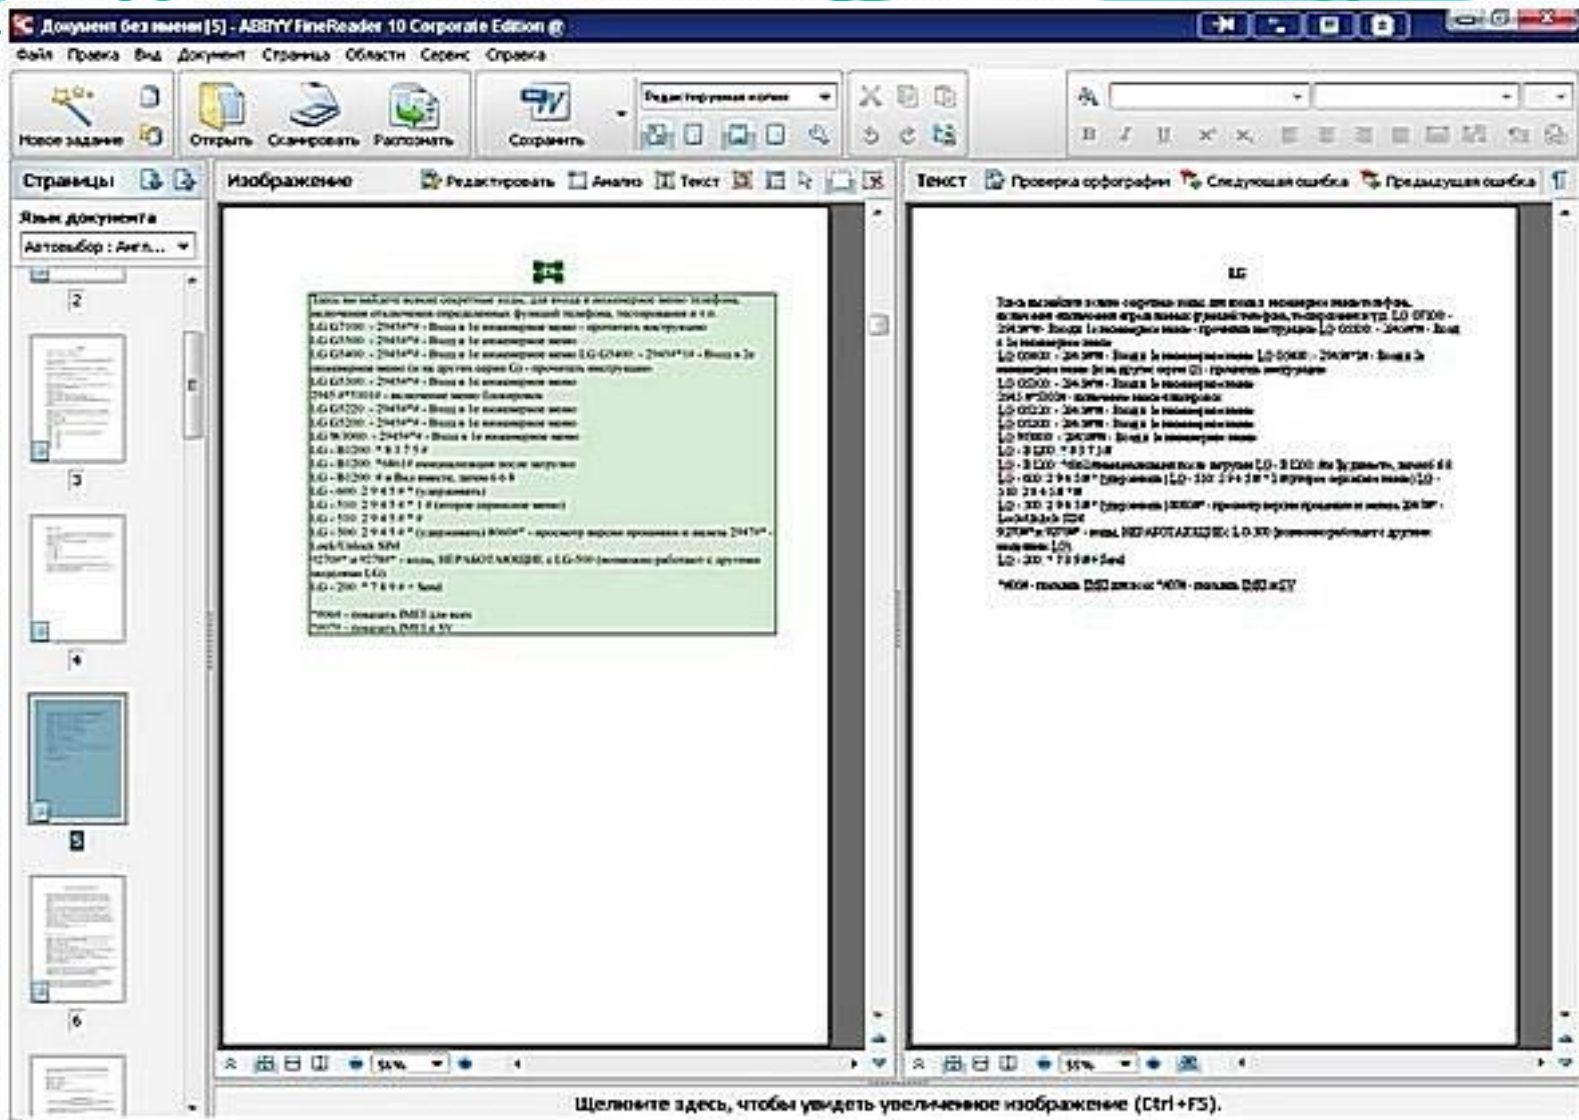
Документ без имени [5] - ABBYY FineReader 10 Corporate Edition

Файл Правка Вид Документ Страница Области Сервис Справка

Новое задание Открыть Сканировать Распознать Сохранить Редактируемая копия

Страницы

Язык документа

Автовыбор : Англ...

2

3

4

5

6

Изображение Редактировать Анализ Текст

Текст Проверка орфографии Следующая ошибка Предыдущая ошибка

LG

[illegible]

54%

55%

Щелкните здесь, чтобы увидеть увеличенное изображение (Ctrl+F5).